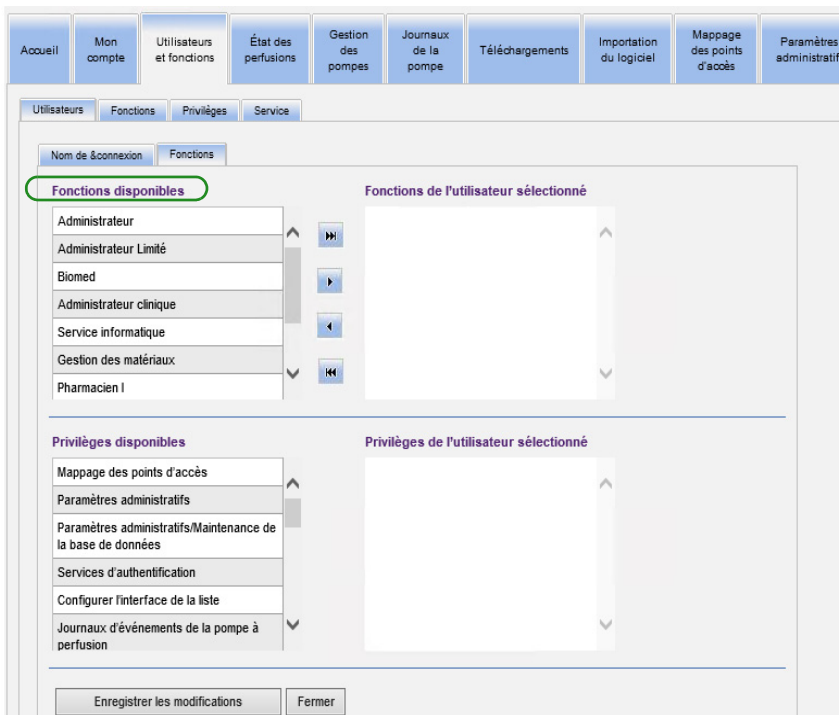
Accueil | Mon compte | Utilisateurs et fonctions | État des perfusions | Gestion des pompes | Journaux de la pompe | Téléchargements | Importation du logiciel | Mappage des points d'accès | Paramètres administratif

Utilisateurs | Fonctions | Privilèges | Service

Nom de &connexion | Fonctions

Fonctions disponibles

Administrateur
Administrateur Limité
Biomed
Administrateur clinique
Service informatique
Gestion des matériaux
Pharmacien I

Fonctions de l'utilisateur sélectionné

Privilèges disponibles

Mappage des points d'accès
Paramètres administratifs
Paramètres administratifs/Maintenance de la base de données
Services d'authentification
Configurer l'interface de la liste
Journaux d'événements de la pompe à perfusion

Privilèges de l'utilisateur sélectionné

Enregistrer les modifications | Fermer